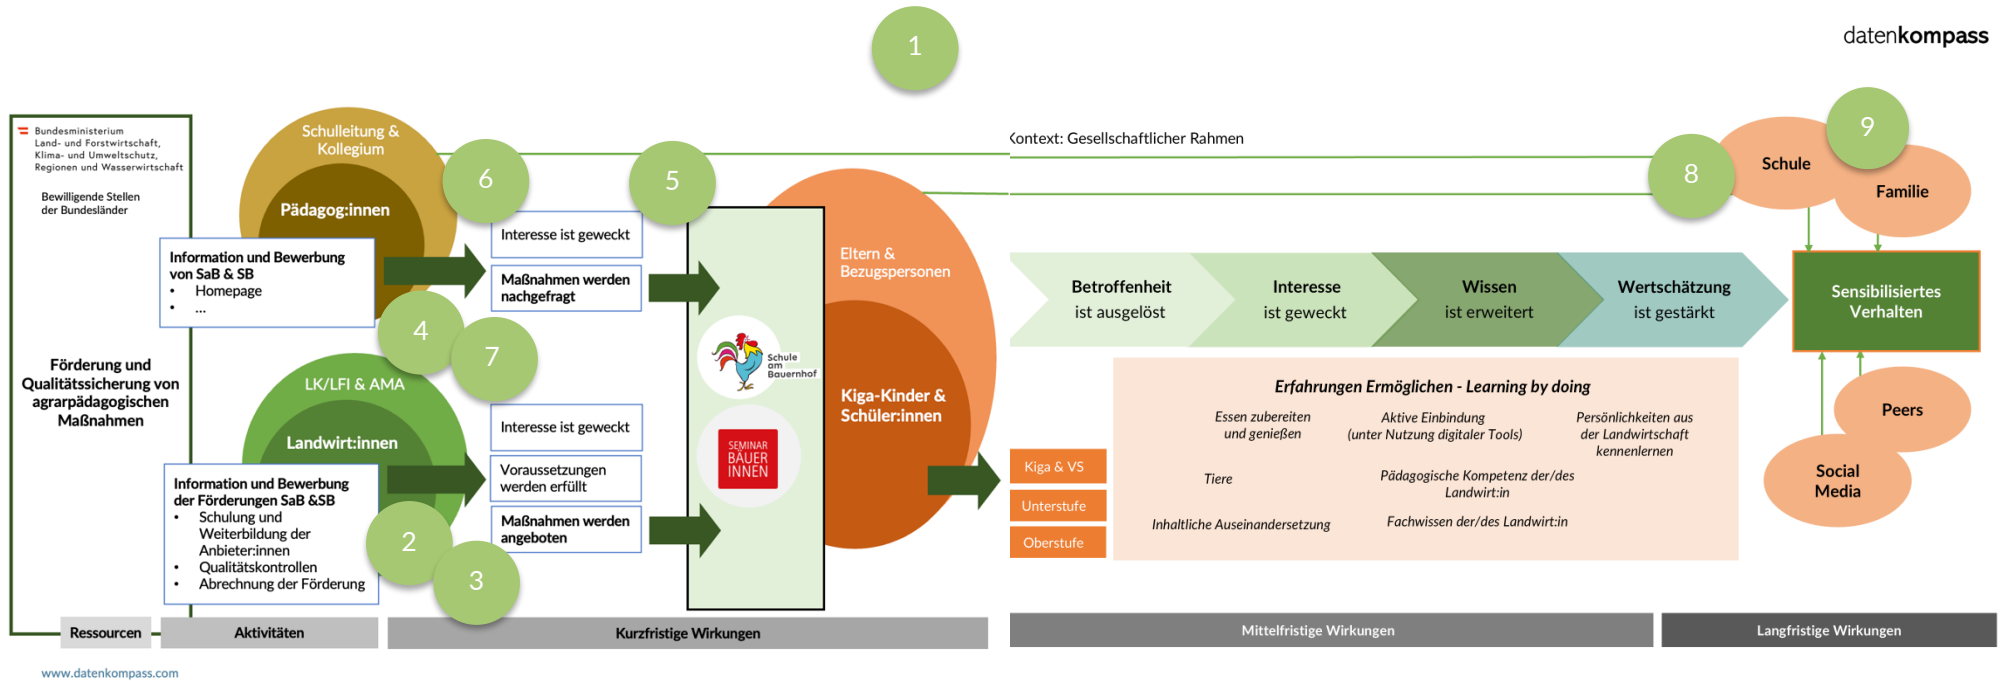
1

datenkompass

Bundesministerium
Land- und Forstwirtschaft,
Klima- und Umweltschutz,
Regionen und Wasserwirtschaft

Bewilligende Stellen
der Bundesländer

Förderung und Qualitätssicherung von agrarpädagogischen Maßnahmen

Schulleitung & Kollegium

Pädagog:innen

Information und Bewerbung von SaB & SB
• Homepage
• ...

6

5

Interesse ist geweckt

Maßnahmen werden nachgefragt

4

7

LK/LFI & AMA

Landwirt:innen

Information und Bewerbung der Förderungen SaB &SB
• Schulung und Weiterbildung der Anbieter:innen
• Qualitätskontrollen
• Abrechnung der Förderung

2

3

Interesse ist geweckt

Voraussetzungen werden erfüllt

Maßnahmen werden angeboten

Schule am Bauernhof

SEMINAR BÄUERINNEN

Eltern & Bezugspersonen

Kiga-Kinder & Schüler:innen

Kontext: Gesellschaftlicher Rahmen

8

9

Schule

Familie

Betroffenheit ist ausgelöst

Interesse ist geweckt

Wissen ist erweitert

Wertschätzung ist gestärkt

Sensibilisiertes Verhalten

Erfahrungen Ermöglichen - Learning by doing

Essen zubereiten und genießen

Aktive Einbindung (unter Nutzung digitaler Tools)

Persönlichkeiten aus der Landwirtschaft kennenlernen

Tiere

Pädagogische Kompetenz der/des Landwirt:in

Inhaltliche Auseinandersetzung

Fachwissen der/des Landwirt:in

Kiga & VS

Unterstufe

Oberstufe

Peers

Social Media

Ressourcen

Aktivitäten

Kurzfristige Wirkungen

Mittelfristige Wirkungen

Langfristige Wirkungen

www.datenkompass.com